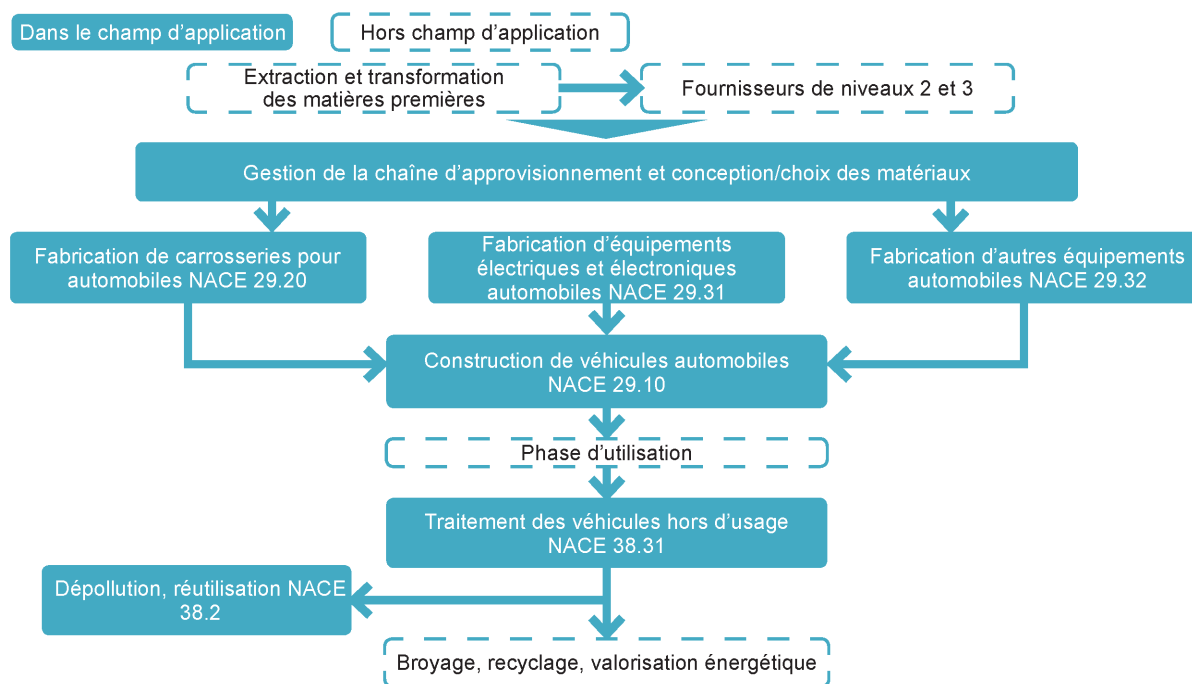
Dans le champ d’application

Hors champ d’application

Extraction et transformation des matières premières

Fournisseurs de niveaux 2 et 3

Gestion de la chaîne d’approvisionnement et conception/choix des matériaux

Fabrication de carrosseries pour automobiles NACE 29.20

Fabrication d’équipements électriques et électroniques automobiles NACE 29.31

Fabrication d’autres équipements automobiles NACE 29.32

Construction de véhicules automobiles NACE 29.10

Phase d’utilisation

Traitement des véhicules hors d’usage NACE 38.31

Dépollution, réutilisation NACE 38.2

Broyage, recyclage, valorisation énergétique